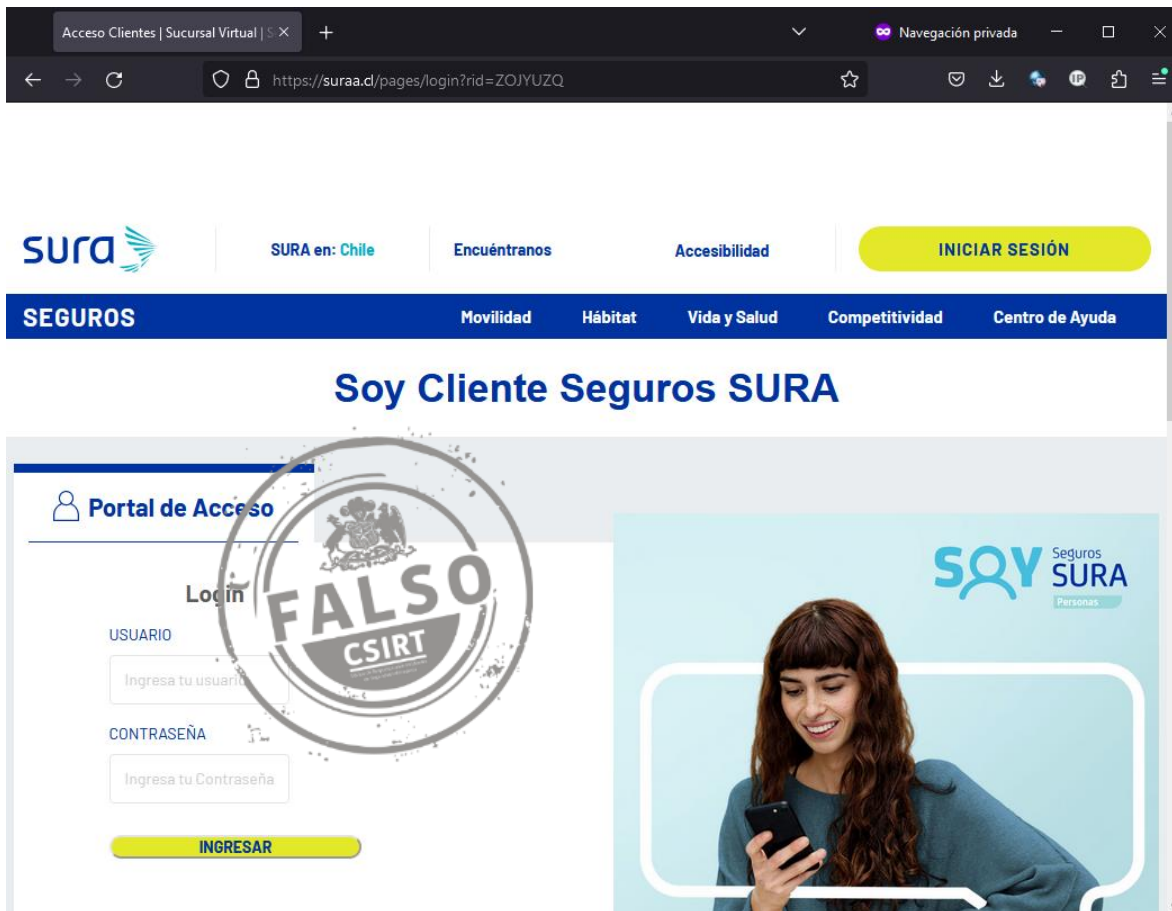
Acceso Clientes | Sucursal Virtual | S ×
+
Navegación privada
https://suraa.cl/pages/login?rid=ZOJYUZQ

sura
SURA en: Chile
Encuéntranos
Accesibilidad
INICIAR SESIÓN

SEGUROS
Movilidad
Hábitat
Vida y Salud
Competitividad
Centro de Ayuda

Soy Cliente Seguros SURA

Portal de Acceso

Login
USUARIO
Ingresa tu usuario
CONTRASEÑA
Ingresa tu Contraseña
INGRESAR

FALSO
CSIRT

SOY Seguros SURA
Personas